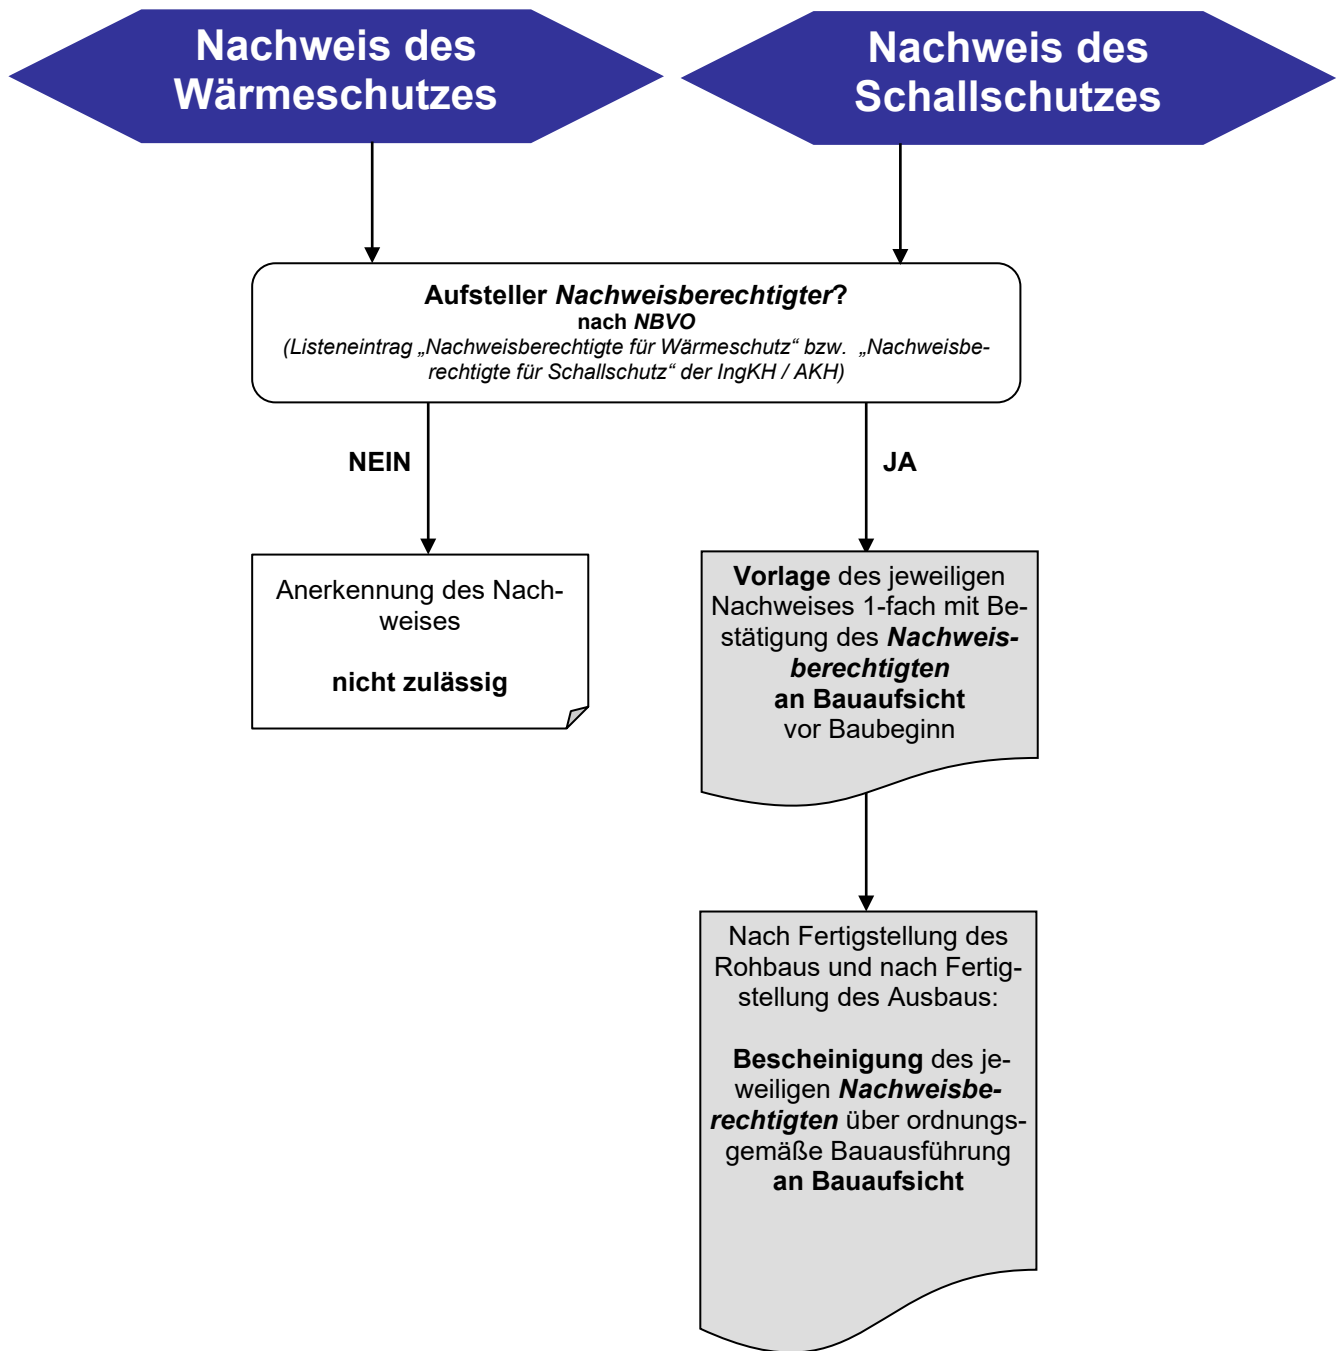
Nachweis des Wärmeschutzes

Nachweis des Schallschutzes

Aufsteller Nachweisberechtigter?
nach NBVO
(Listeneintrag „Nachweisberechtigte für Wärmeschutz“ bzw. „Nachweisberechtigte für Schallschutz“ der IngKH / AKH)

NEIN

JA

Anerkennung des Nachweises

nicht zulässig

Vorlage des jeweiligen Nachweises 1-fach mit Bestätigung des Nachweisberechtigten
an Bauaufsicht
vor Baubeginn

Nach Fertigstellung des Rohbaus und nach Fertigstellung des Ausbaus:

Bescheinigung des jeweiligen Nachweisberechtigten über ordnungsgemäße Bauausführung
an Bauaufsicht